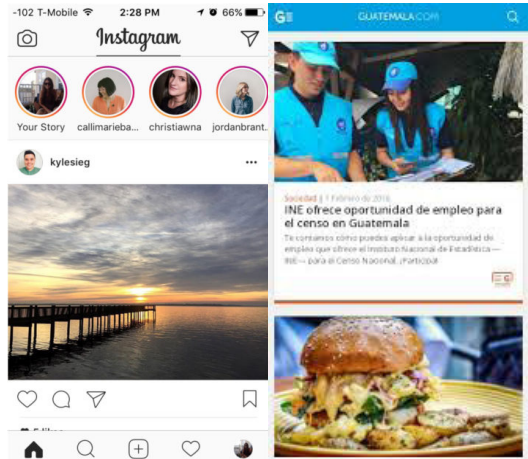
-102 T-Mobile 2:28 PM 66%

Instagram

Your Story callimarieba... christiawna jordanbrant...

kylesieg

GUATEMALA.COM

Sociedad | 1 Febrero de 2018

INE ofrece oportunidad de empleo para el censo en Guatemala

Te contamos cómo puedes aplicar a la oportunidad de empleo que ofrece el Instituto Nacional de Estadística –INE– para el Censo Nacional. ¡Participa!